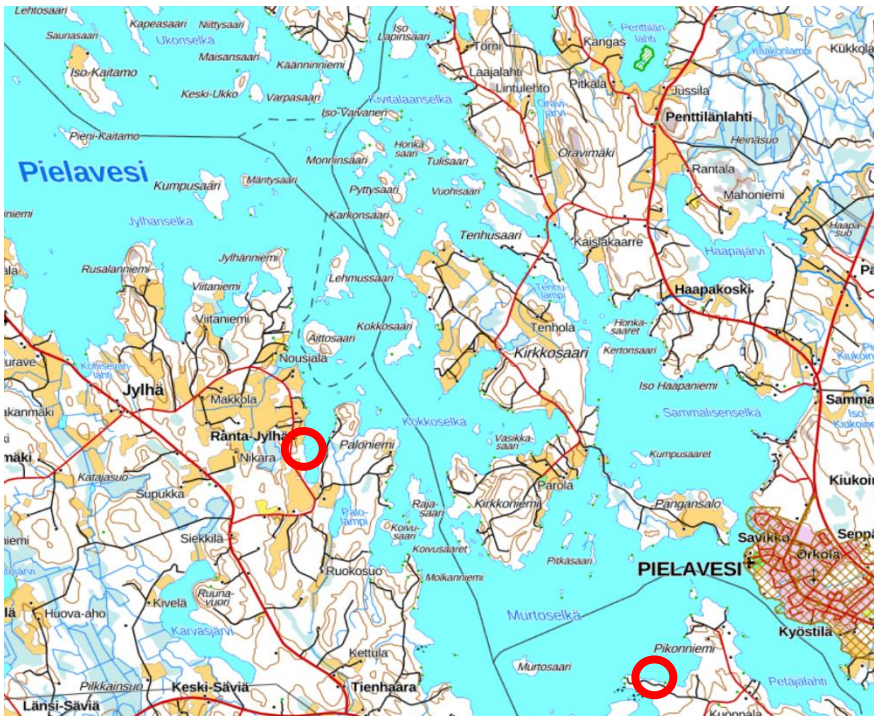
Lehtosaari
Saunasaari
Kapeasaari
Niittysaari
Ukonselkä
Iso-Kaitamo
Maisansaari
Käänninniemi
Iso Lapinsaari
Tomi
Kangas
Penttilänlahti
Kaakonlampi
Kukkola
Laajalahti
Lintulehto
Pitkälä
Jussila
Keski-Ukko
Varpasaari
Kivitalaanselkä
Iso-Varvanen
Oravilampi
Pieni-Kaitamo
Penttilänlahti
Heinäsuo
Honkasaari
Tulisaari
Monninsaari
Oravimäki
Pielavesi
Rantala
Kumpusaari
Mäntysaari
Pyttysaari
Vuohisaari
Mahoniemi
Jylhänselkä
Karkonsaari
Haapasuo
Tenhusaari
Kaislakaarre
Haapajärvi
Jylhänniemi
Tenhulampi
Rusalanniemi
Lehmussaari
Haapakoski
Viitaniemi
Viitaniemi
Kokkosaari
Honkasaaret
Aittosaari
Tenhola
Kertonsaan
Nousiala
Kirkkosaari
Kotiselänlahti
Jylhä
Iso Haapaniemi
Makkola
Sammalisenselkä
Samma
Kiukoinlampi
Kakkolan
Ranta-Jylhä
Paloniemi
Kokkoselkä
Vasikkasaari
Nikara
Kumpusaaret
Mäki
Kiukoi
Katajasuo
Parola
Supukka
Palolampi
Rajasaari
Kirkkoniemi
Pangansalo
Seppä
Koivusaari
Siekkilä
Savikko
Orkola
Korvusaaret
PIELAVESI
Pitkasaari
Ruokosuo
Molkanniemi
Ruunavuori
Kivelä
Huova-aho
Karvasjärvi
Murtoselkä
Kyöstilä
Pikonniemi
Kettula
Murtosaari
Petäjälahti
Pilkkainsuo
Keski-Säviä
Tienhaara
Länsi-Säviä
Kuoppala